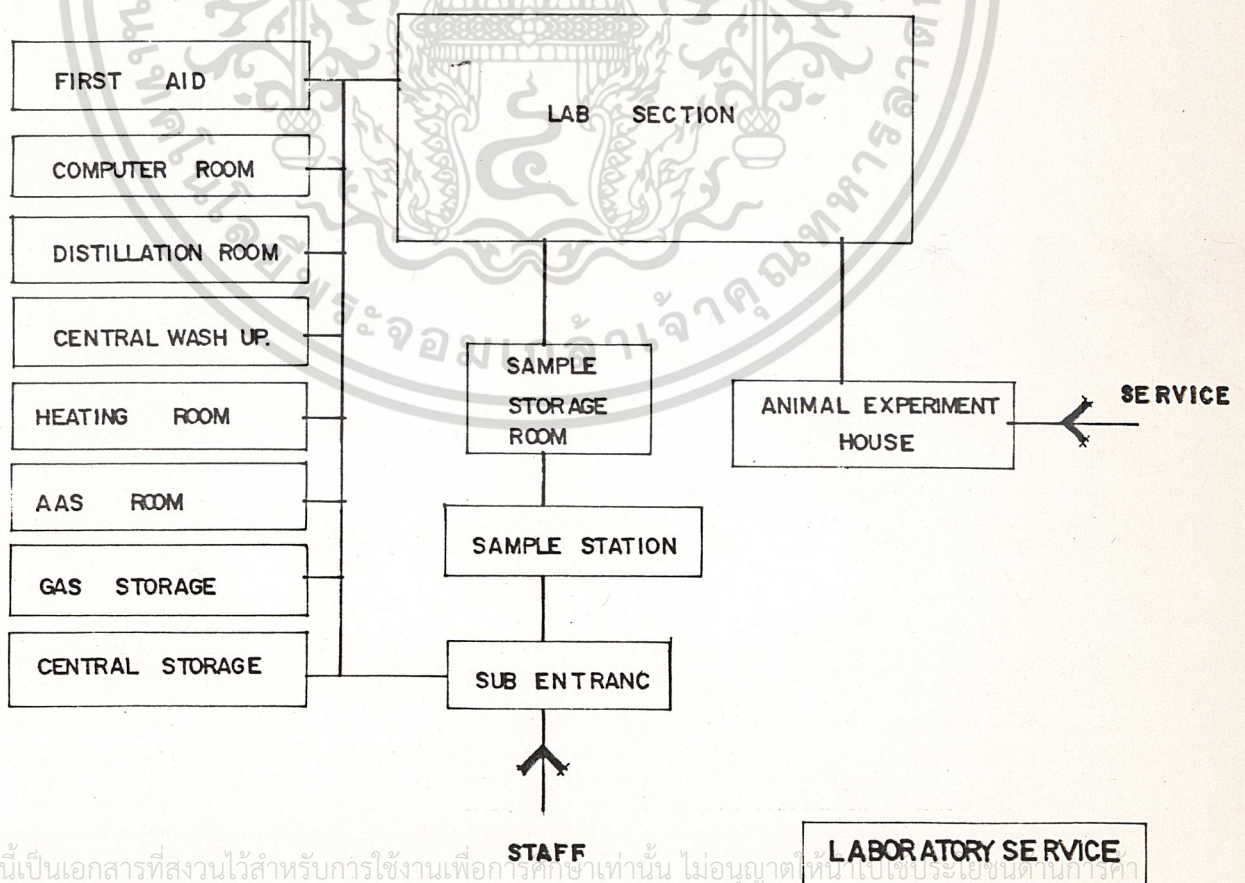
FIRST AID

COMPUTER ROOM

DISTILLATION ROOM

CENTRAL WASH UP.

HEATING ROOM

AAS ROOM

GAS STORAGE

CENTRAL STORAGE

LAB SECTION

SAMPLE STORAGE ROOM

SAMPLE STATION

SUB ENTRANC

ANIMAL EXPERIMENT HOUSE

SERVICE

STAFF

LABORATORY SERVICE

นี้เป็นเอกสารที่สงวนไว้สำหรับการใช้งานเพื่อการศึกษาเท่านั้น ไม่อนุญาตให้นำไปใช้ประโยชน์ด้านการค้า